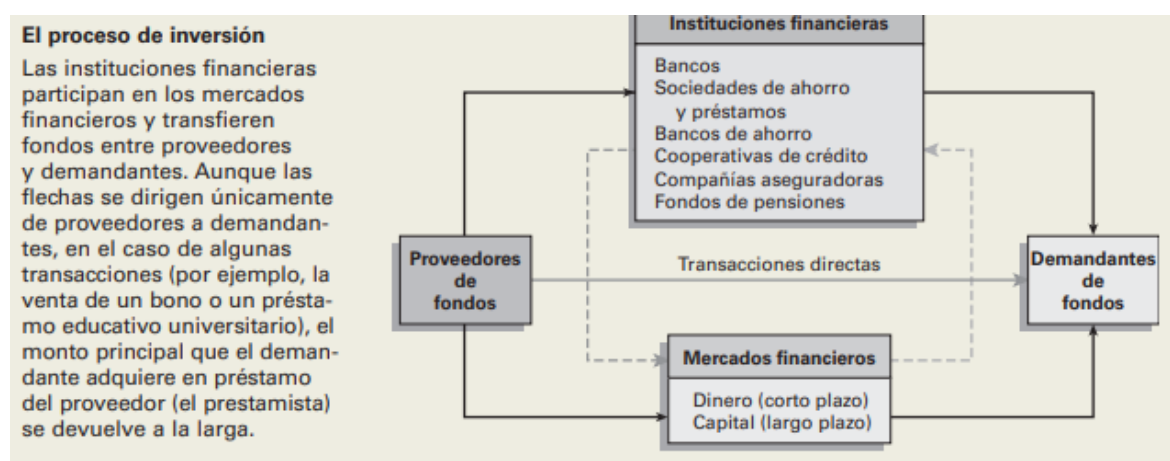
El proceso de inversión

Las instituciones financieras participan en los mercados financieros y transfieren fondos entre proveedores y demandantes. Aunque las flechas se dirigen únicamente de proveedores a demandantes, en el caso de algunas transacciones (por ejemplo, la venta de un bono o un préstamo educativo universitario), el monto principal que el demandante adquiere en préstamo del proveedor (el prestamista) se devuelve a la larga.

Instituciones financieras

Bancos
Sociedades de ahorro y préstamos
Bancos de ahorro
Cooperativas de crédito
Compañías aseguradoras
Fondos de pensiones

Proveedores de fondos

Transacciones directas

Demandantes de fondos

Mercados financieros

Dinero (corto plazo)
Capital (largo plazo)